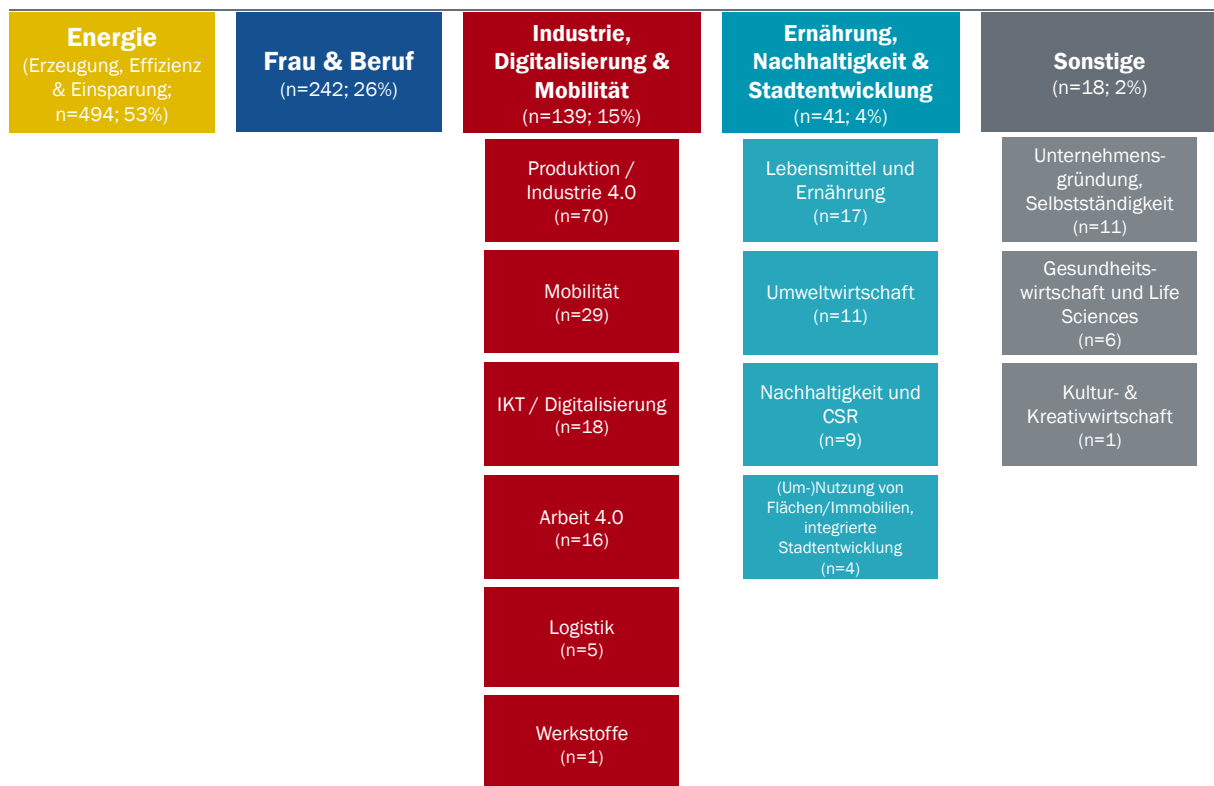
Energie
(Erzeugung, Effizienz & Einsparung; n=494; 53%)

Frau & Beruf
(n=242; 26%)

Industrie, Digitalisierung & Mobilität
(n=139; 15%)

Produktion / Industrie 4.0
(n=70)

Mobilität
(n=29)

IKT / Digitalisierung
(n=18)

Arbeit 4.0
(n=16)

Logistik
(n=5)

Werkstoffe
(n=1)

Ernährung, Nachhaltigkeit & Stadtentwicklung
(n=41; 4%)

Lebensmittel und Ernährung
(n=17)

Umweltwirtschaft
(n=11)

Nachhaltigkeit und CSR
(n=9)

(Um-)Nutzung von Flächen/Immobilien, integrierte Stadtentwicklung
(n=4)

Sonstige
(n=18; 2%)

Unternehmensgründung, Selbstständigkeit
(n=11)

Gesundheitswirtschaft und Life Sciences
(n=6)

Kultur- & Kreativwirtschaft
(n=1)